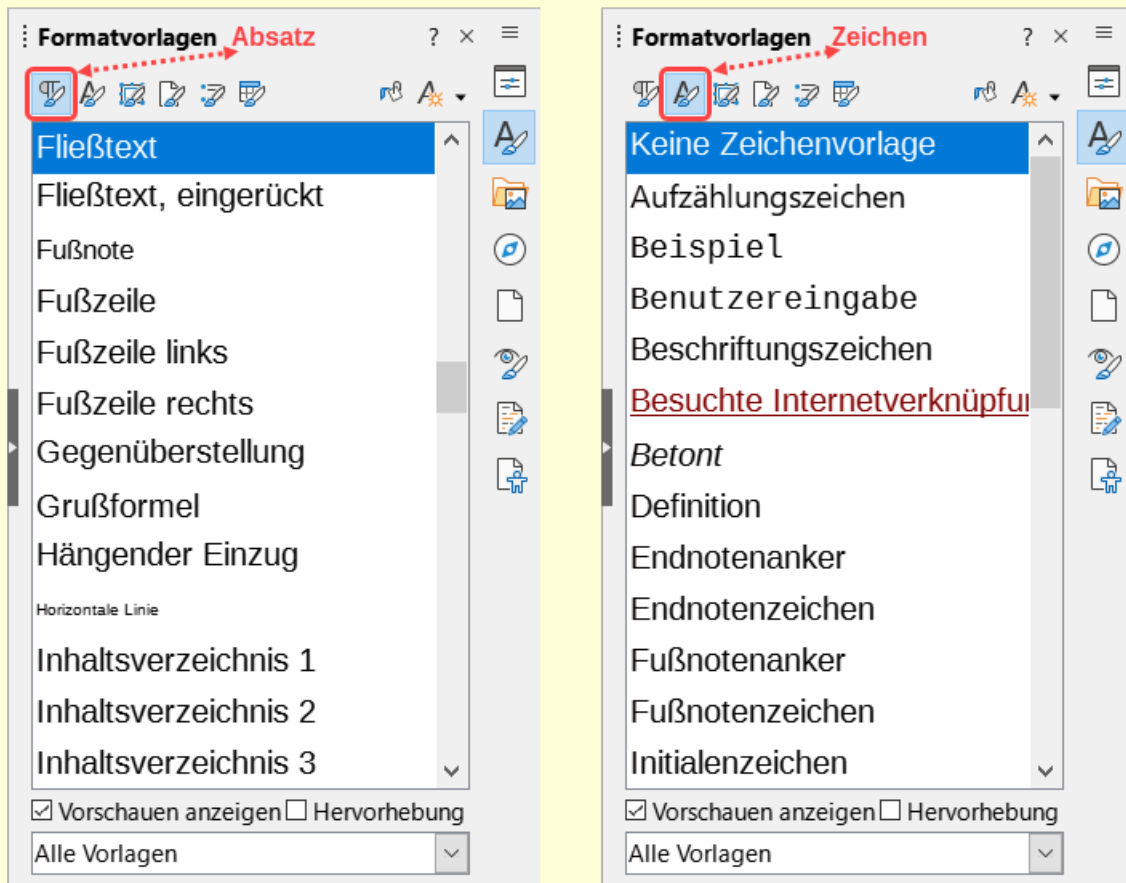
Formatvorlagen Absatz

? ×

Fließtext
Fließtext, eingerückt
Fußnote
Fußzeile
Fußzeile links
Fußzeile rechts
Gegenüberstellung
Grußformel
Hängender Einzug
Horizontale Linie
Inhaltsverzeichnis 1
Inhaltsverzeichnis 2
Inhaltsverzeichnis 3

☑ Vorschauen anzeigen ☐ Hervorhebung

Alle Vorlagen

Formatvorlagen Zeichen

? ×

Keine Zeichenvorlage
Aufzählungszeichen
Beispiel
Benutzereingabe
Beschriftungszeichen
Besuchte Internetverknüpfu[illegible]
Betont
Definition
Endnotenanker
Endnotenzeichen
Fußnotenanker
Fußnotenzeichen
Initialenzeichen

☑ Vorschauen anzeigen ☐ Hervorhebung

Alle Vorlagen